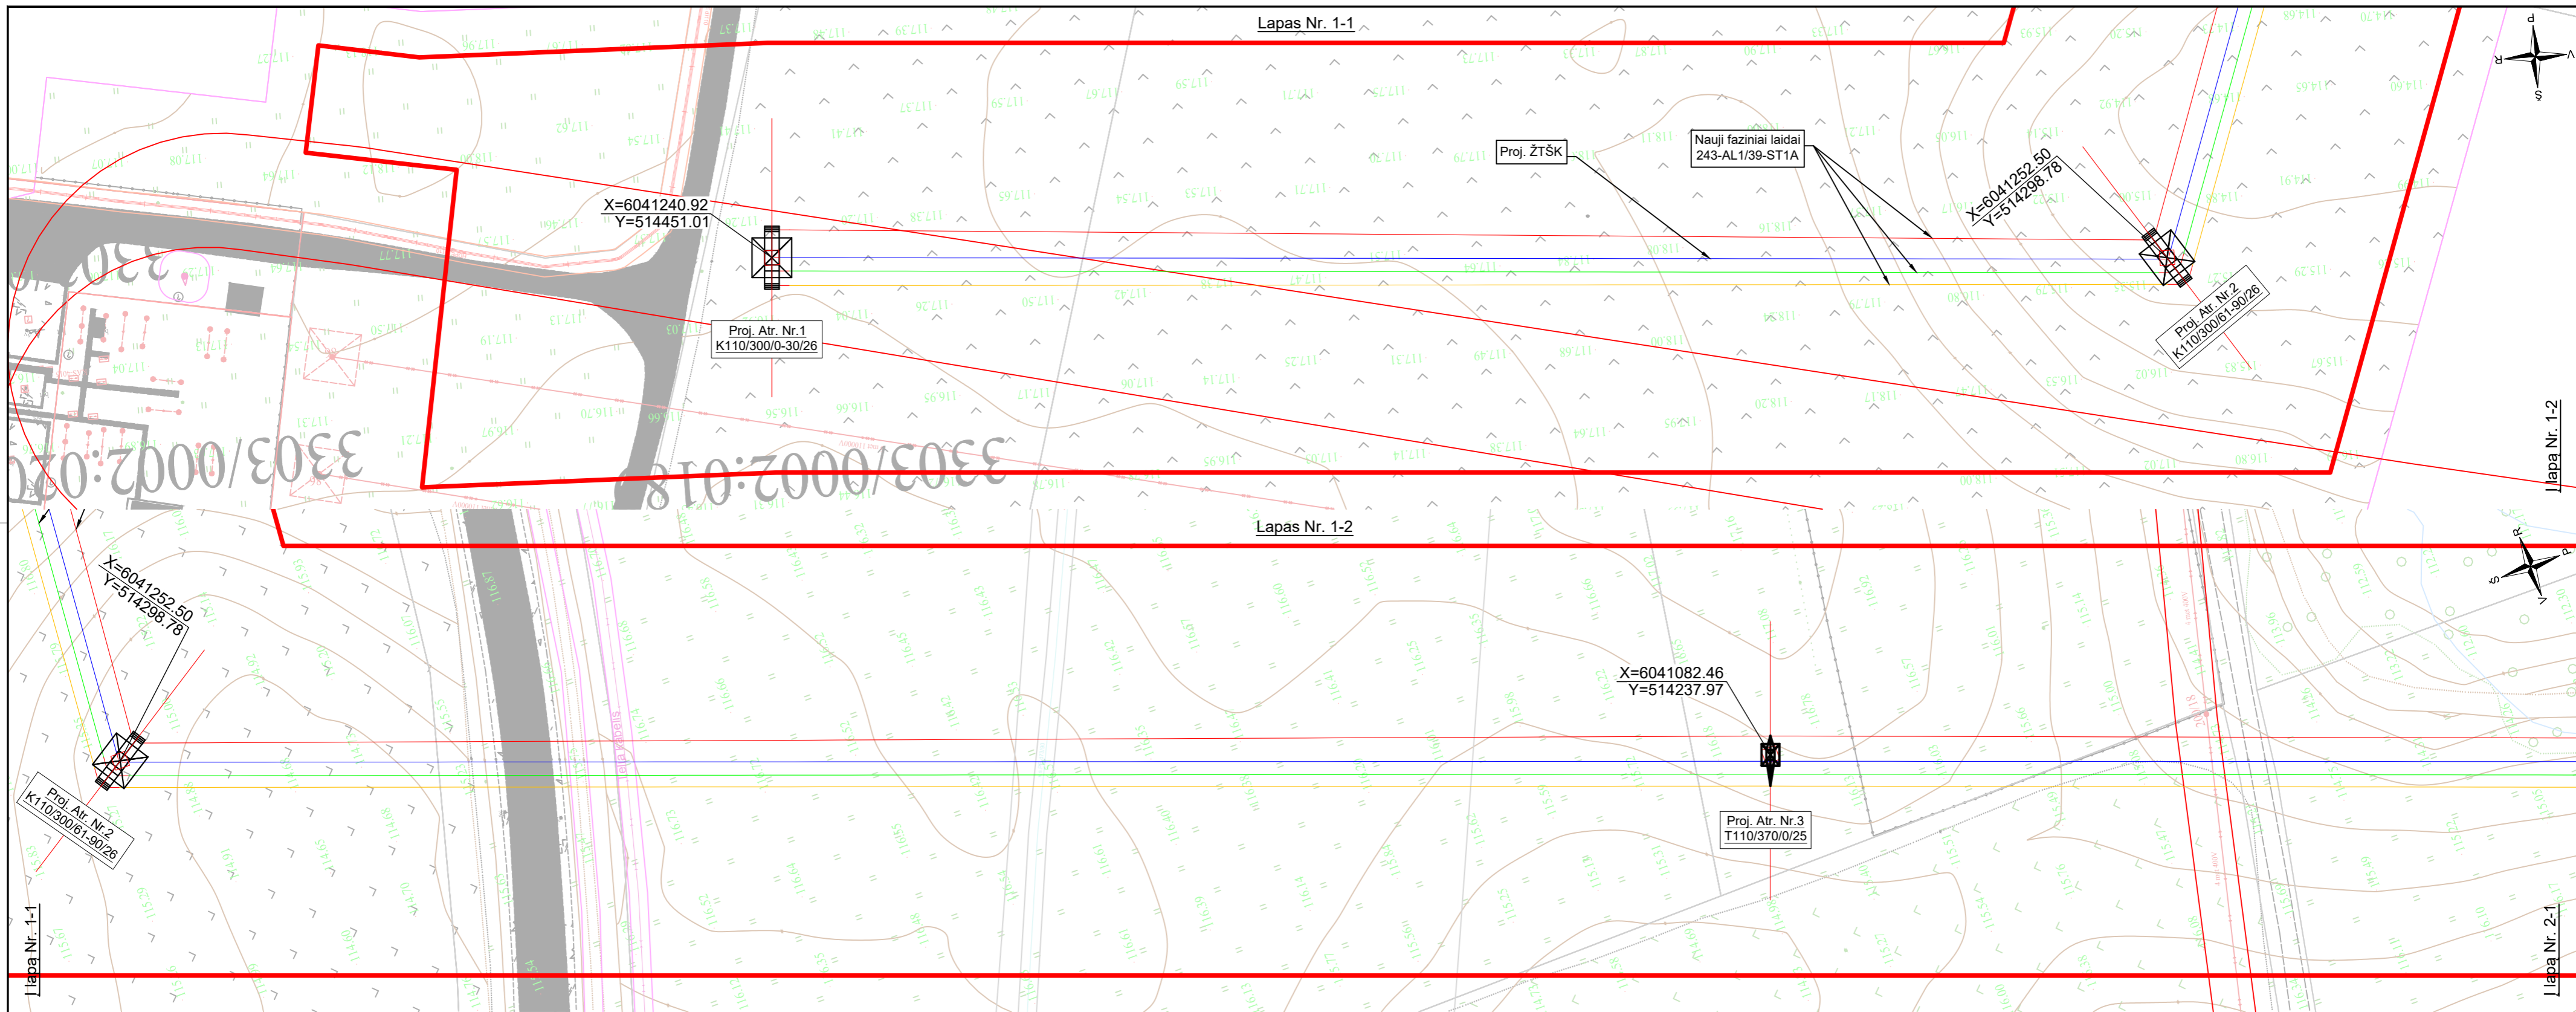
Lapas Nr. 1-1

Proj. ŽTŠK

Nauji faziniai laidai
243-AL1/39-ST1A

X=6041240.92
Y=514451.01

Proj. Atr. Nr.1
K110/300/0-30/26

X=6041252.50
Y=514298.78

Proj. Atr. Nr.2
K110/300/61-90/26

3303/0002:018

3303/0002:020

Lapas Nr. 1-2

Lapas Nr. 1-2

X=6041252.50
Y=514298.78

Proj. Atr. Nr.2
K110/300/61-90/26

X=6041082.46
Y=514237.97

Proj. Atr. Nr.3
T110/370/0/25

Lapas Nr. 1-1

Lapas Nr. 2-1